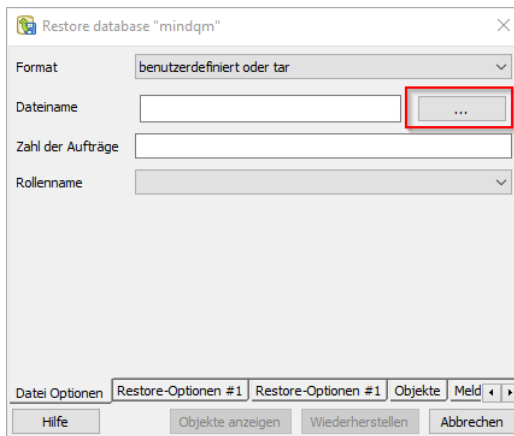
Restore database "mindqm"

Format | benutzerdefiniert oder tar

Dateiname | ...

Zahl der Aufträge

Rollenname

Datei Optionen | Restore-Optionen #1 | Restore-Optionen #1 | Objekte | Meld

Hilfe | Objekte anzeigen | Wiederherstellen | Abbrechen